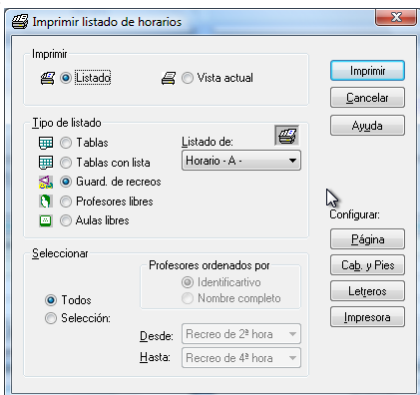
Imprimir listado de horarios

Imprimir
Listado
Vista actual

Tipo de listado
Tablas
Tablas con lista
Guard. de recreos
Profesores libres
Aulas libres
Listado de:
Horario - A -

Seleccionar
Profesores ordenados por
Identificativo
Nombre completo
Todos
Selección:
Desde: Recreo de 2ª hora
Hasta: Recreo de 4ª hora

Imprimir
Cancelar
Ayuda
Configurar:
Página
Cab. y Pies
Letreros
Impresora